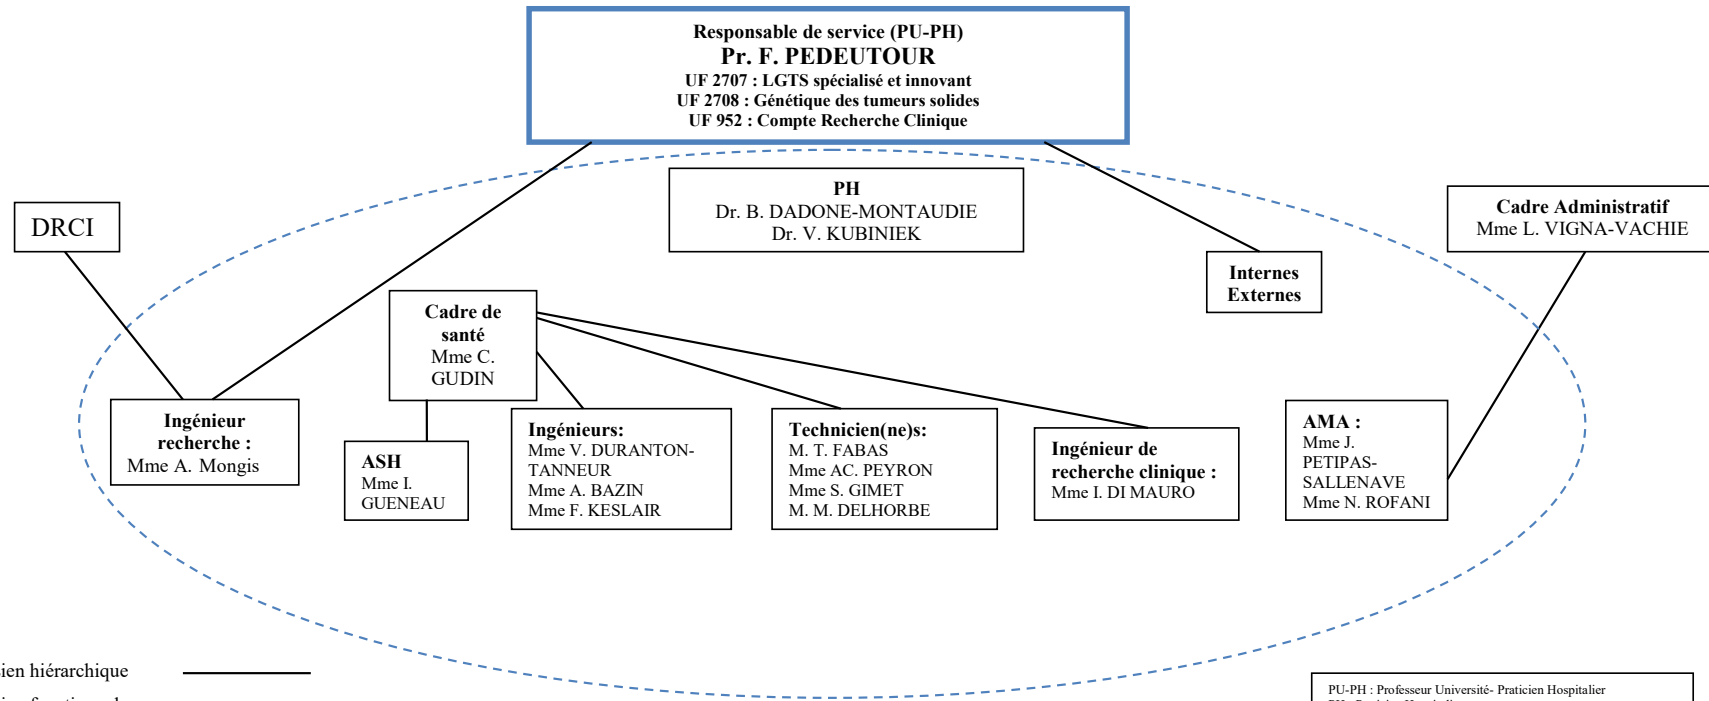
Responsable de service (PU-PH)
Pr. F. PEDEUTOUR
UF 2707 : LGTS spécialisé et innovant
UF 2708 : Génétique des tumeurs solides
UF 952 : Compte Recherche Clinique

PH
Dr. B. DADONE-MONTAUDIE
Dr. V. KUBINIEK

DRCI

Cadre Administratif
Mme L. VIGNA-VACHIE

Internes
Externes

Cadre de santé
Mme C. GUDIN

Ingénieur recherche :
Mme A. Mongis

ASH
Mme I. GUENEAU

Ingénieurs:
Mme V. DURANTON-TANNEUR
Mme A. BAZIN
Mme F. KESLAIR

Technicien(ne)s:
M. T. FABAS
Mme AC. PEYRON
Mme S. GIMET
M. M. DELHORBE

Ingénieur de recherche clinique :
Mme I. DI MAURO

AMA :
Mme J. PETIPAS-SALLENAVE
Mme N. ROFANI

ien hiérarchique
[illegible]

PU-PH : Professeur Université- Praticien Hospitalier
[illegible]